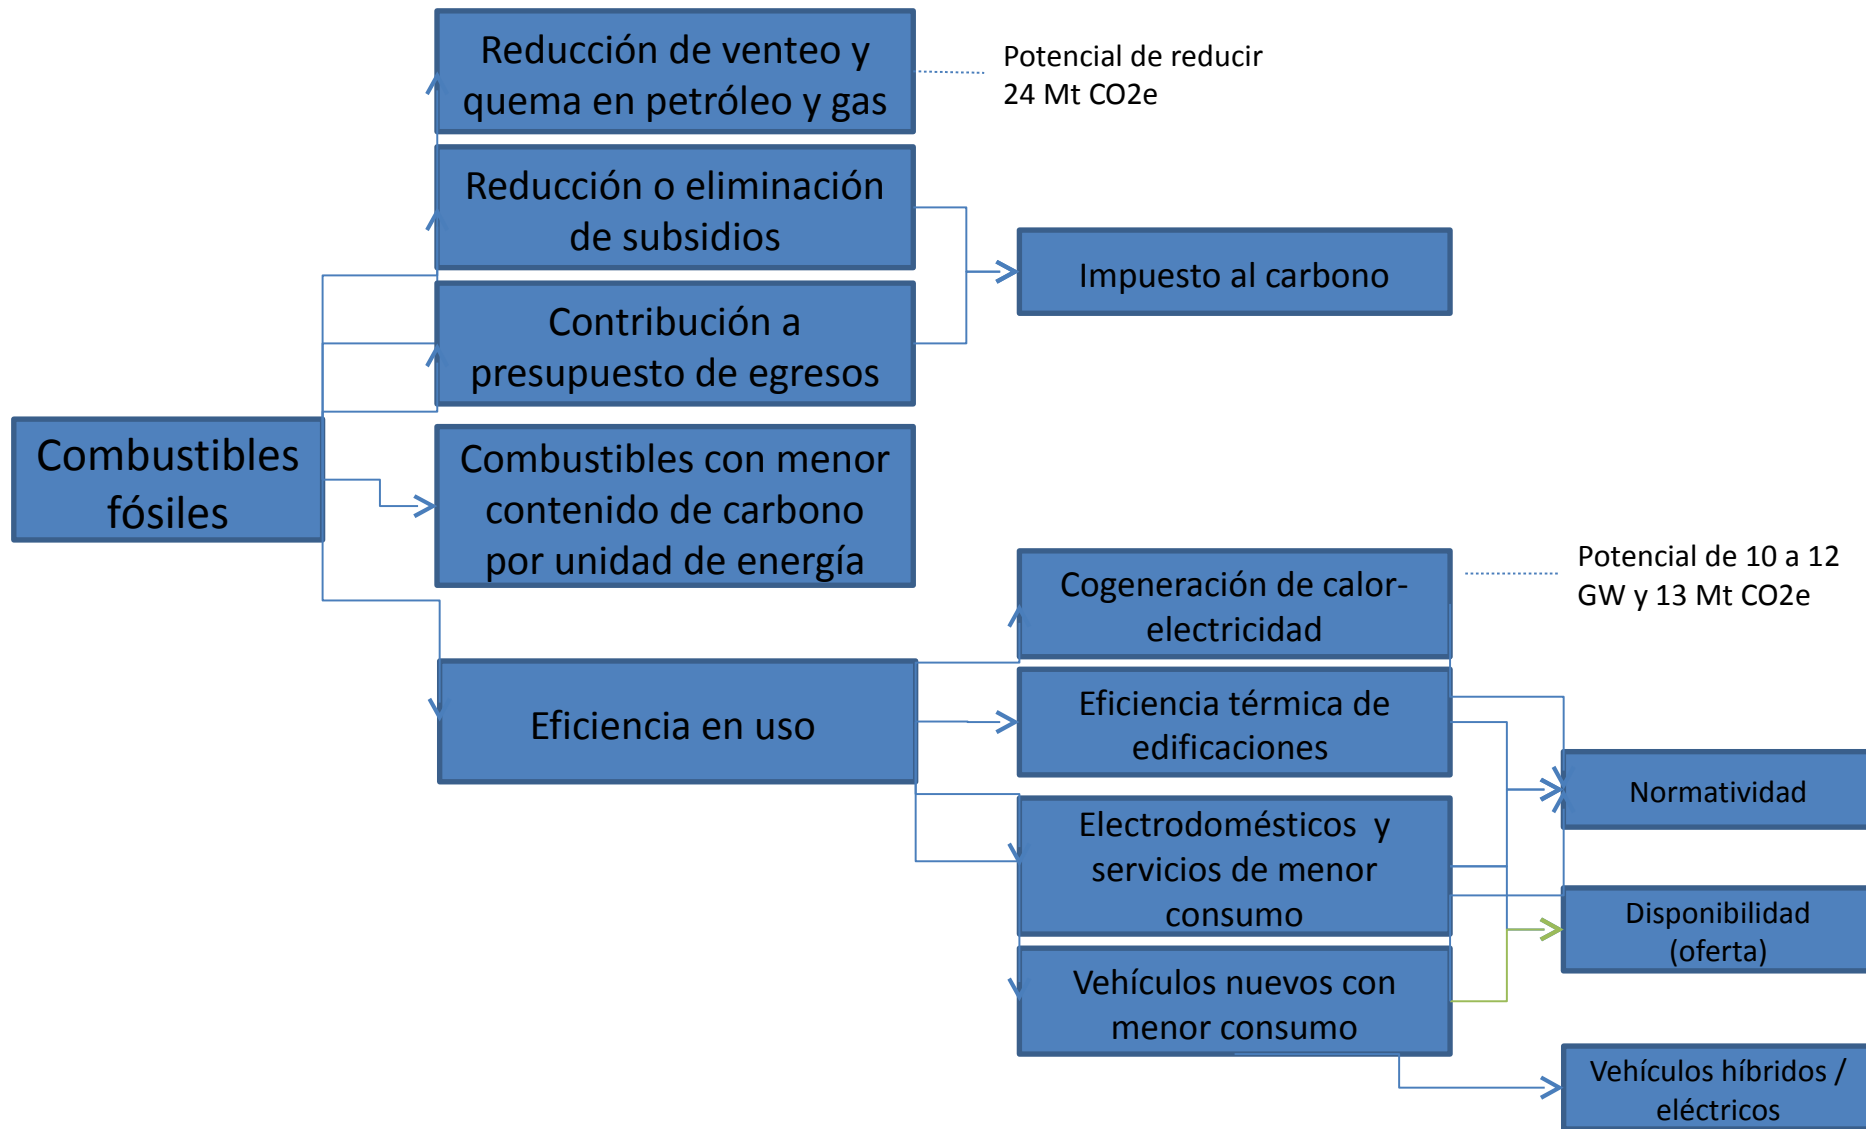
Combustibles fósiles

Reducción de venteo y quema en petróleo y gas

Potencial de reducir 24 Mt CO2e

Reducción o eliminación de subsidios

Contribución a presupuesto de egresos

Impuesto al carbono

Combustibles con menor contenido de carbono por unidad de energía

Eficiencia en uso

Cogeneración de calor-electricidad

Potencial de 10 a 12 GW y 13 Mt CO2e

Eficiencia térmica de edificaciones

Electrodomésticos y servicios de menor consumo

Vehículos nuevos con menor consumo

Normatividad

Disponibilidad (oferta)

Vehículos híbridos / eléctricos